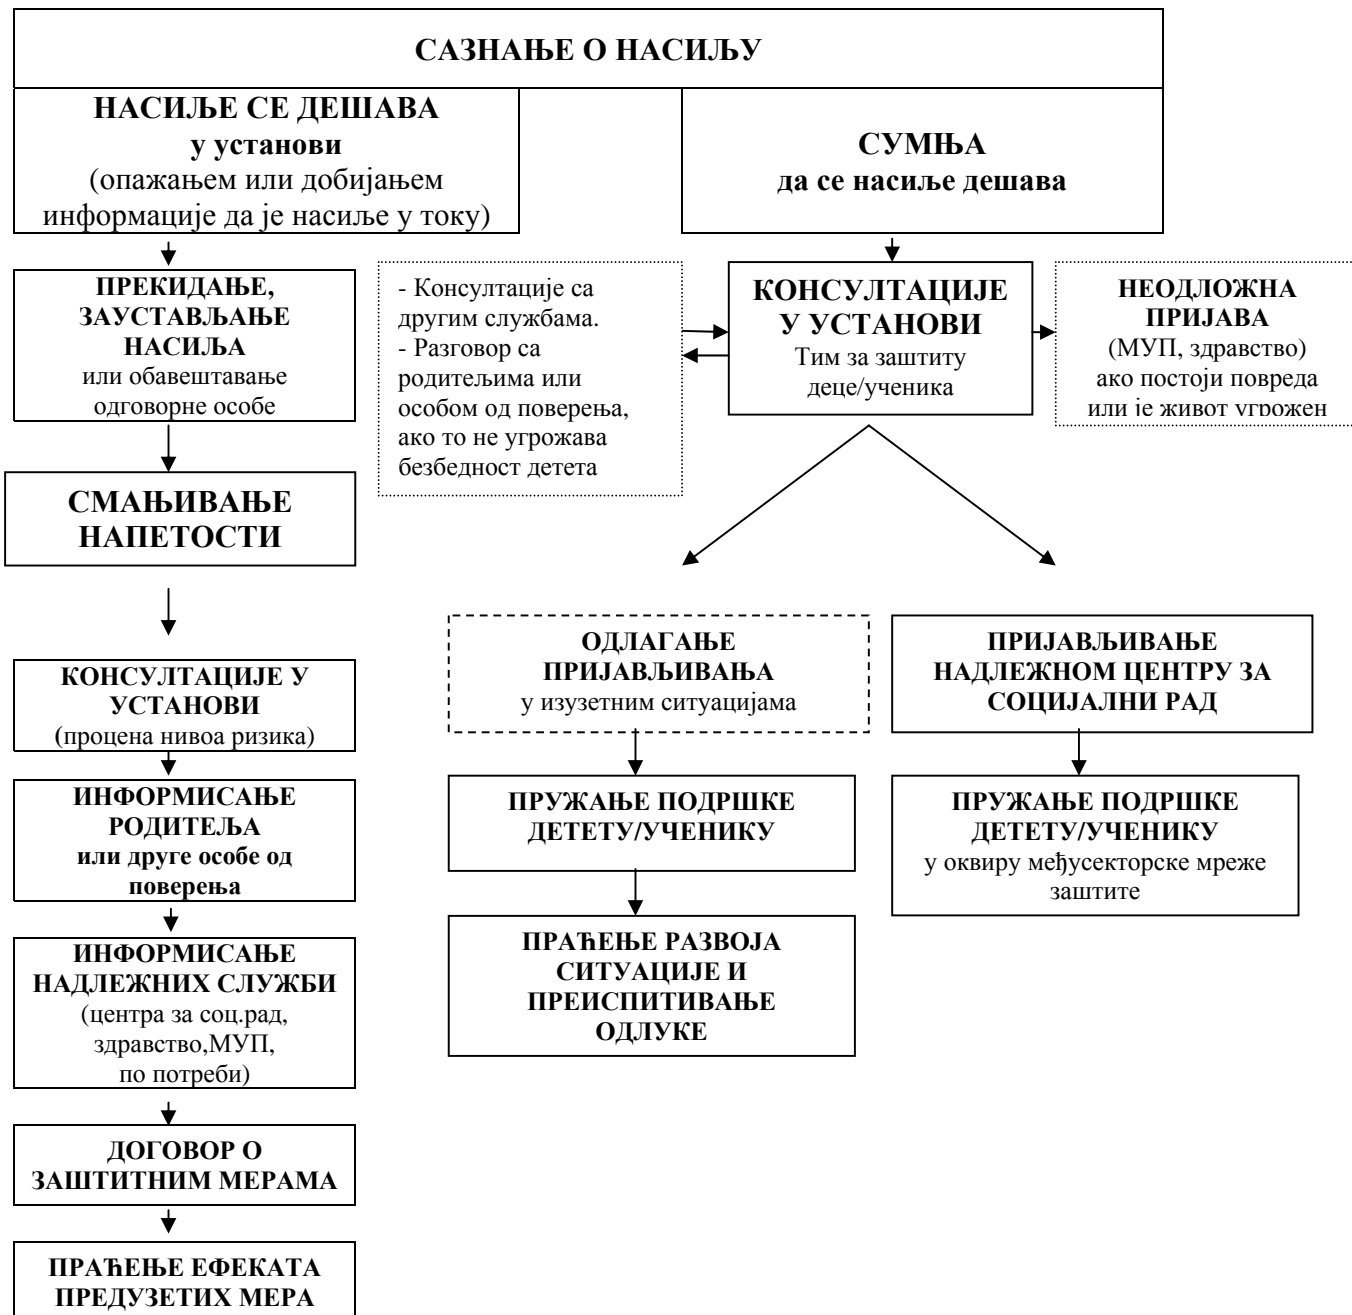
САЗНАЊЕ О НАСИЉУ

НАСИЉЕ СЕ ДЕШАВА
у установи
(опажањем или добијањем информације да је насиље у току)

СУМЊА
да се насиље дешава

ПРЕКИДАЊЕ, ЗАУСТАВЉАЊЕ НАСИЉА
или обавештавање одговорне особе

- Консултације са другим службама.
- Разговор са родитељима или особом од поверења, ако то не угрожава безбедност детета

КОНСУЛТАЦИЈЕ У УСТАНОВИ
Тим за заштиту деце/ученика

НЕОДЛОЖНА ПРИЈАВА
(МУП, здравство)
ако постоји повреда или је живот угрожен

СМАЊИВАЊЕ НАПЕТОСТИ

КОНСУЛТАЦИЈЕ У УСТАНОВИ
(процена нивоа ризика)

ИНФОРМИСАЊЕ РОДИТЕЉА
или друге особе од поверења

ИНФОРМИСАЊЕ НАДЛЕЖНИХ СЛУЖБИ
(центра за соц.рад, здравство,МУП, по потреби)

ДОГОВОР О ЗАШТИТНИМ МЕРАМА

ПРАЋЕЊЕ ЕФЕКАТА ПРЕДУЗЕТИХ МЕРА

ОДЛАГАЊЕ ПРИЈАВЉИВАЊА
у изузетним ситуацијама

ПРУЖАЊЕ ПОДРШКЕ ДЕТЕТУ/УЧЕНИКУ

ПРАЋЕЊЕ РАЗВОЈА СИТУАЦИЈЕ И ПРЕИСПИТИВАЊЕ ОДЛУКЕ

ПРИЈАВЉИВАЊЕ НАДЛЕЖНОМ ЦЕНТРУ ЗА СОЦИЈАЛНИ РАД

ПРУЖАЊЕ ПОДРШКЕ ДЕТЕТУ/УЧЕНИКУ
у оквиру међусекторске мреже заштите